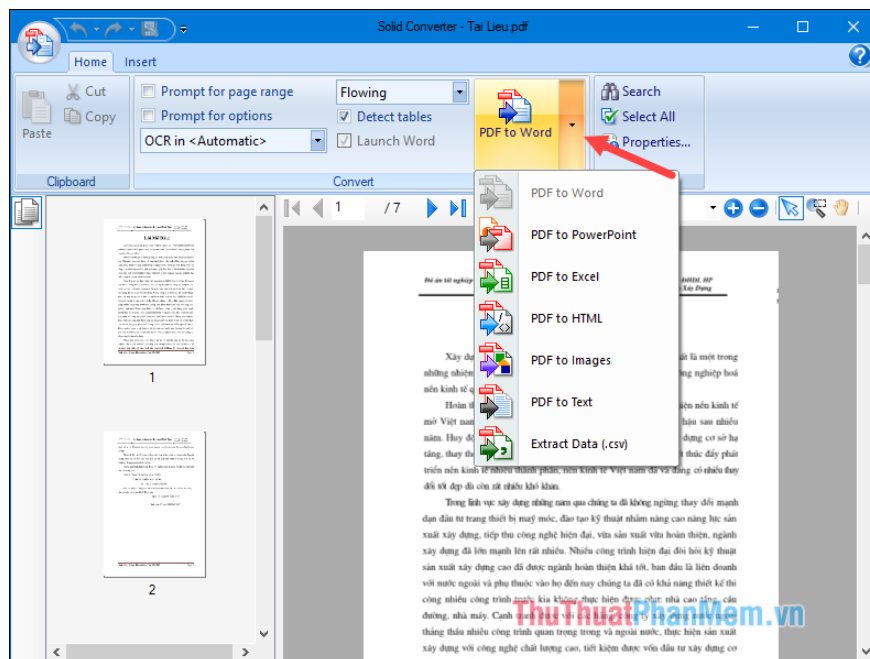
Solid Converter - Tai Lieu.pdf

Home Insert

Paste Cut Copy

Clipboard

Prompt for page range

Prompt for options

OCR in <Automatic>

Flowing

Detect tables

Launch Word

Convert

PDF to Word

Search

Select All

Properties...

1 / 7

PDF to Word

PDF to PowerPoint

PDF to Excel

PDF to HTML

PDF to Images

PDF to Text

Extract Data (.csv)

1

2

Đồ án tốt nghiệp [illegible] Xây Dựng

Xây dự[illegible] ất là một trong những nhiệ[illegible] ng nghiệp hoá nền kinh tế q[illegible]

Hoàn th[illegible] iện nền kinh tế mở Việt nam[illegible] hậu sau nhiều năm. Huy độ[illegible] dựng cơ sở hạ tầng, thay th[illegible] thúc đẩy phát triển nền kinh tế nhiều thành phần, nền kinh tế Việt nam đã và đang có nhiều thay đổi tốt đẹp dù còn rất nhiều khó khăn.

Trong lĩnh vực xây dựng những năm qua chúng ta đã không ngừng thay đổi mạnh dạn đầu tư trang thiết bị máy móc, đào tạo kỹ thuật nhằm nâng cao năng lực sản xuất xây dựng, tiếp thu công nghệ hiện đại, vừa sản xuất vừa hoàn thiện, ngành xây dựng đã lớn mạnh lên rất nhiều. Nhiều công trình hiện đại đòi hỏi kỹ thuật sản xuất xây dựng cao đã được ngành hoàn thiện khá tốt, ban đầu là liên doanh với nước ngoài và phụ thuộc vào họ đến nay chúng ta đã có khả năng thiết kế thi công nhiều công trình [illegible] cao tầng, cầu đường, nhà máy. Canh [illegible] thắng thầu nhiều công trình quan trọng trong và ngoài nước, thực hiện sản xuất xây dựng với công nghệ chất lượng cao, tiết kiệm được vốn đầu tư xây dựng cơ

ThuThuatPhanMem.vn